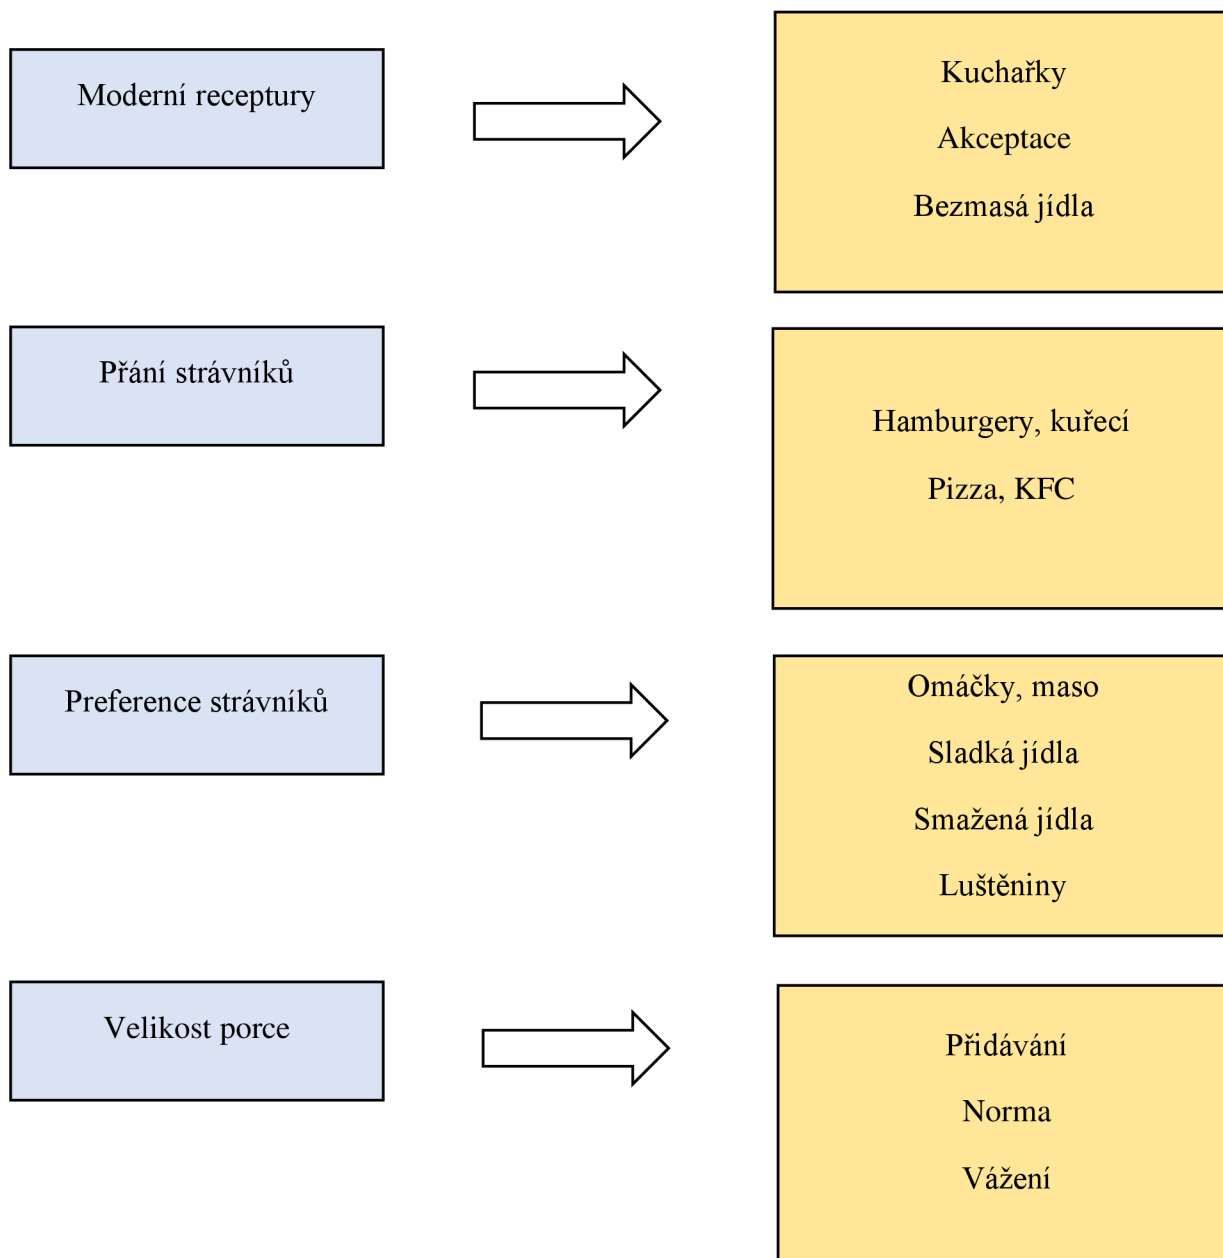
Moderní receptury

Kuchařky

Akceptace

Bezmasá jídla

Přání strávníků

Hamburgery, kuřecí

Pizza, KFC

Preference strávníků

Omáčky, maso

Sladká jídla

Smažená jídla

Luštěniny

Velikost porce

Přidávání

Norma

Vážení